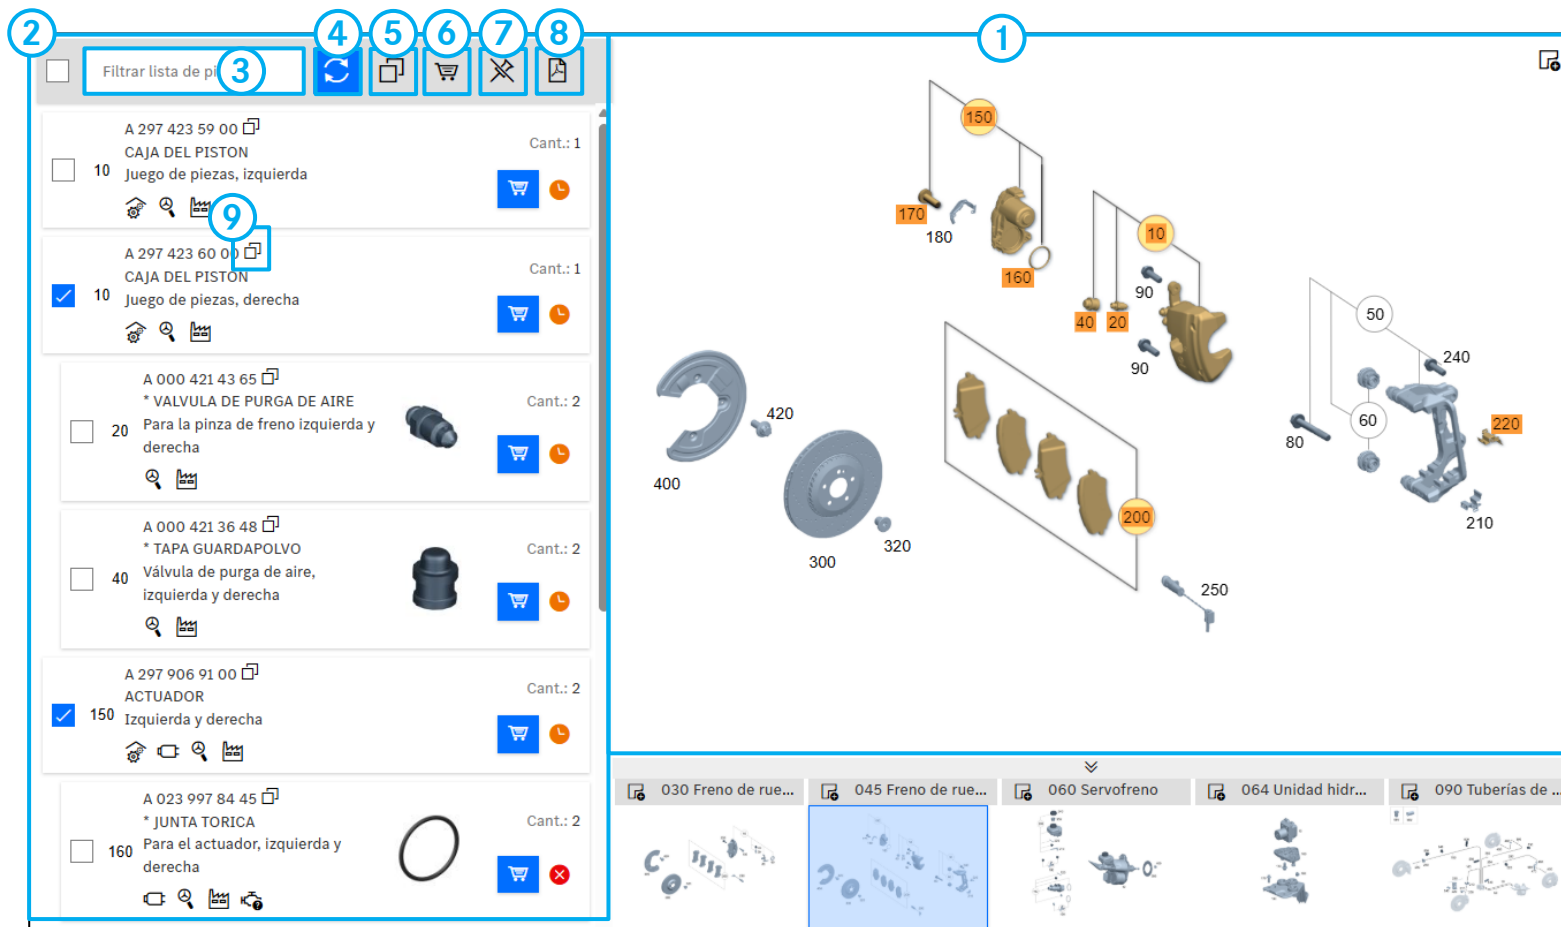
2
Filtrar lista de pi
3
4
5
6
7
8
1

A 297 423 59 00
CAJA DEL PISTON
10 Juego de piezas, izquierda
Cant.: 1

9
A 297 423 60 00
CAJA DEL PISTON
10 Juego de piezas, derecha
Cant.: 1

A 000 421 43 65
* VALVULA DE PURGA DE AIRE
20 Para la pinza de freno izquierda y derecha
Cant.: 2

A 000 421 36 48
* TAPA GUARDAPOLVO
40 Válvula de purga de aire, izquierda y derecha
Cant.: 2

A 297 906 91 00
ACTUADOR
150 Izquierda y derecha
Cant.: 2

A 023 997 84 45
* JUNTA TORICA
160 Para el actuador, izquierda y derecha
Cant.: 2

150
170
180
160
10
90
40
20
90
50
240
60
80
220
210
420
400
300
320
200
250

030 Freno de rue...
045 Freno de rue...
060 Servofreno
064 Unidad hidr...
090 Tuberías de ...